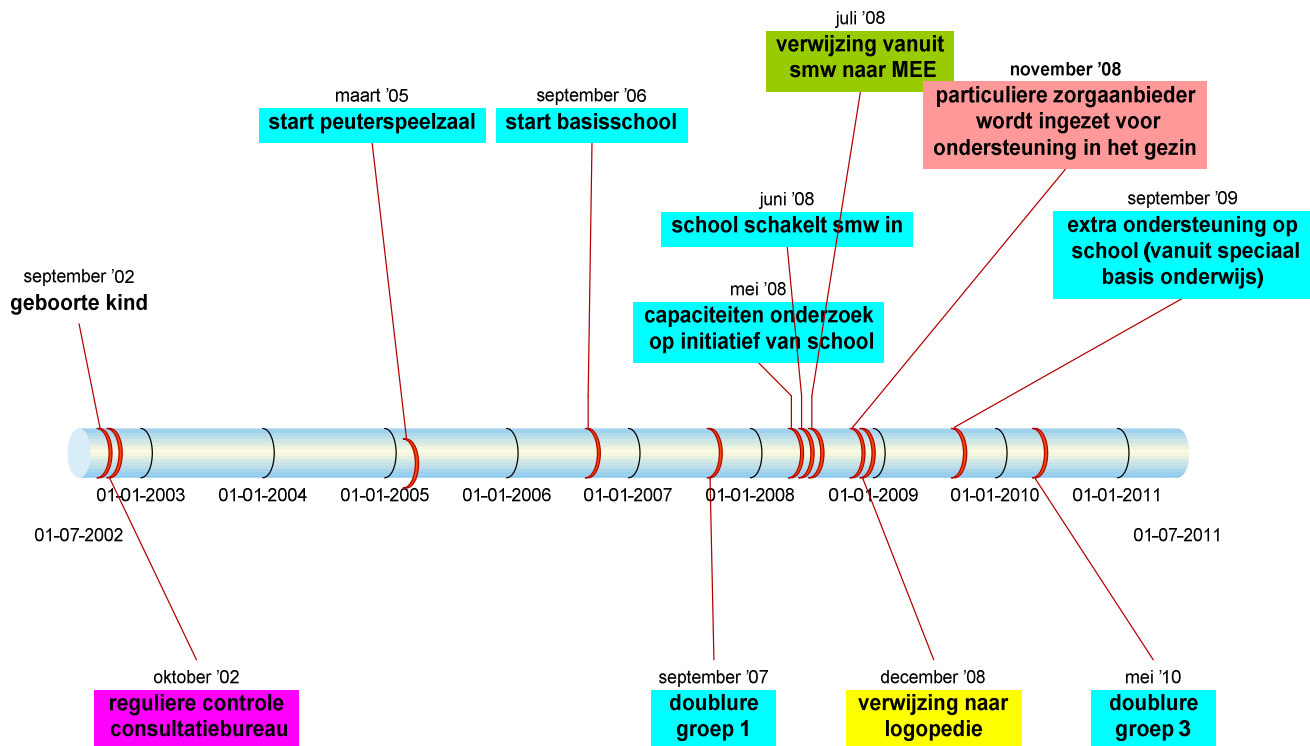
juli '08
verwijzing vanuit smw naar MEE

november '08
particuliere zorgaanbieder wordt ingezet voor ondersteuning in het gezin

maart '05
start peuterspeelzaal

september '06
start basisschool

juni '08
school schakelt smw in

september '09
extra ondersteuning op school (vanuit speciaal basis onderwijs)

september '02
geboorte kind

mei '08
capaciteiten onderzoek op initiatief van school

01-01-2003
01-01-2004
01-01-2005
01-01-2006
01-01-2007
01-01-2008
01-01-2009
01-01-2010
01-01-2011

01-07-2002

01-07-2011

oktober '02
reguliere controle consultatiebureau

september '07
doublure groep 1

december '08
verwijzing naar logopedie

mei '10
doublure groep 3